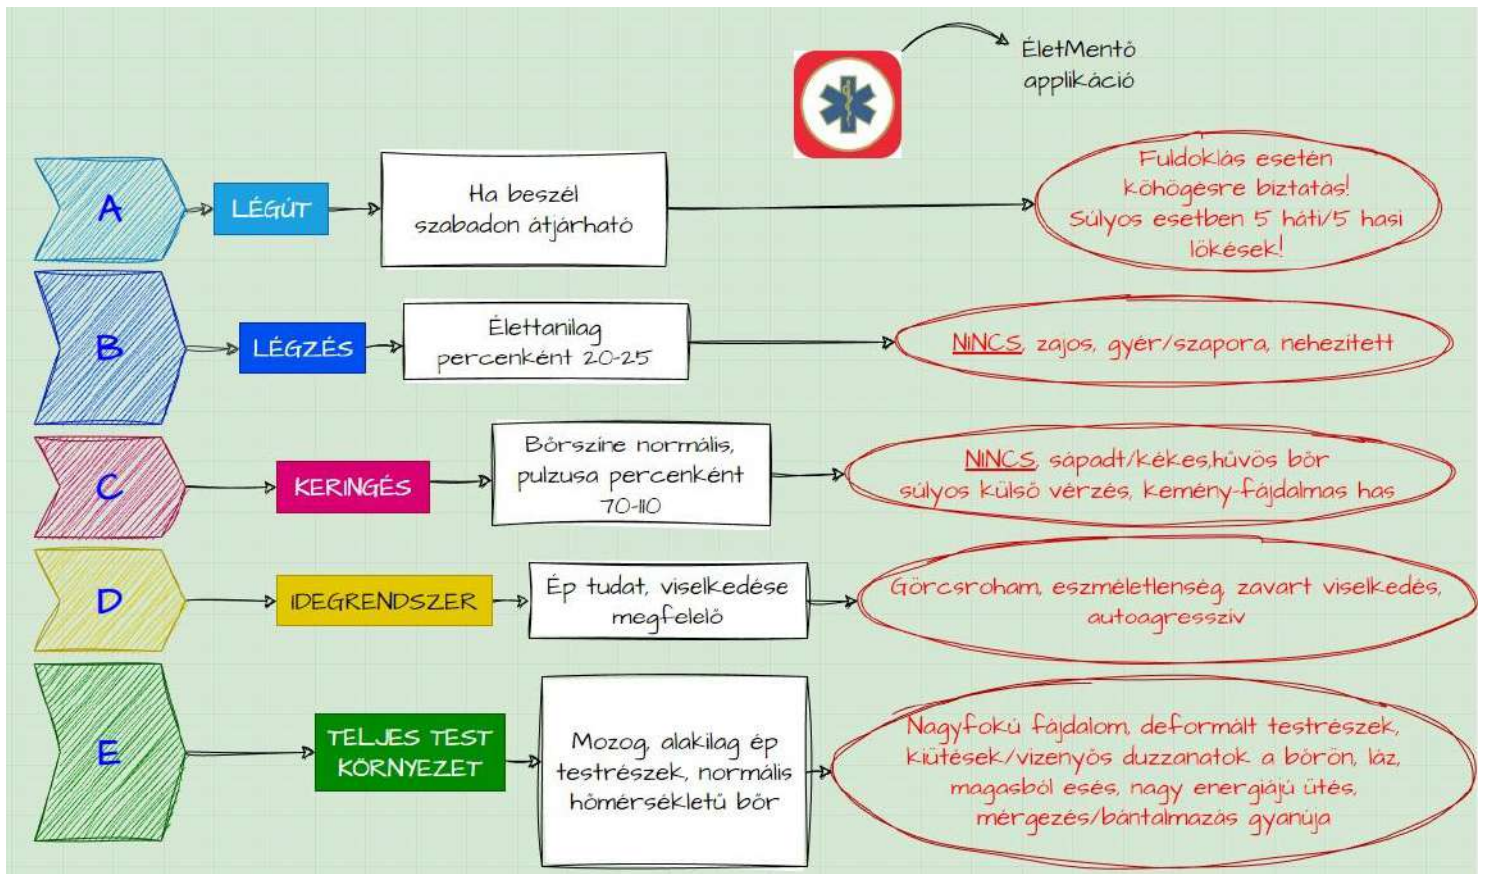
ÉletMentő applikáció

A

LÉGÚT

Ha beszél szabadon átjárható

Fuldoklás esetén köhögésre biztatás! Súlyos esetben 5 háti/5 hasi lökések!

B

LÉGZÉS

Élettanilag percenként 20-25

NINCS, zajos, gyér/szapora, nehezített

C

KERINGÉS

Bőrszíne normális, pulzusa percenként 70-110

NINCS, sápadt/kékes,hűvös bőr súlyos külső vérzés, kemény-fájdalmas has

D

IDEGRENDSZER

Ép tudat, viselkedése megfelelő

Görcsroham, eszméletlenség, zavart viselkedés, autoagresszív

E

TELJES TEST KÖRNYEZET

Mozog, alakilag ép testrészek, normális hőmérsékletű bőr

Nagyfokú fájdalom, deformált testrészek, kiütések/vizenyős duzzanatok a bőrön, láz, magasból esés, nagy energiájú ütés, mérgezés/bántalmazás gyanúja